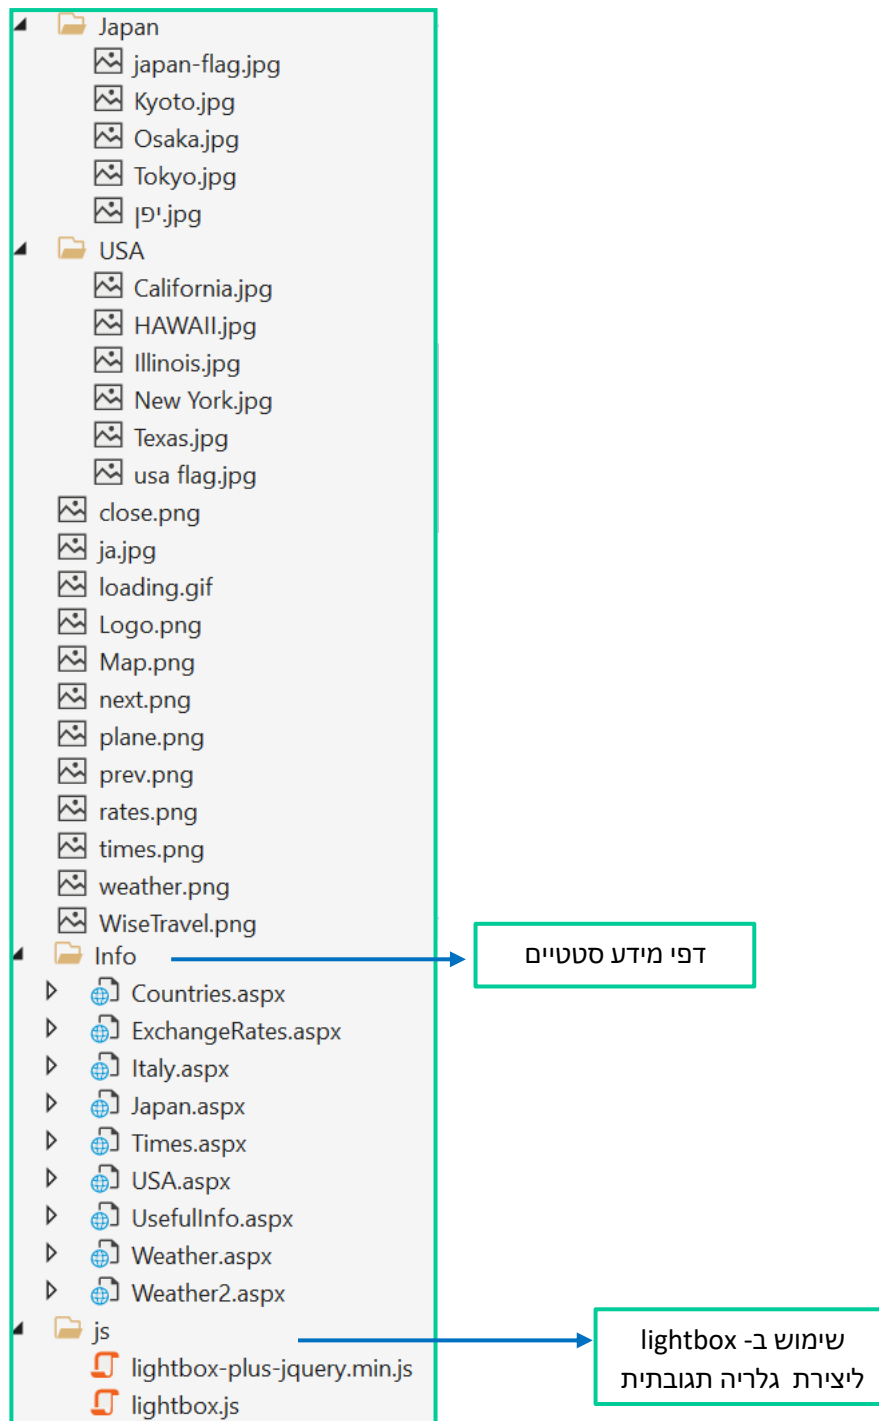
Japan
japan-flag.jpg
Kyoto.jpg
Osaka.jpg
Tokyo.jpg
יפן.jpg
USA
California.jpg
HAWAII.jpg
Illinois.jpg
New York.jpg
Texas.jpg
usa flag.jpg
close.png
ja.jpg
loading.gif
Logo.png
Map.png
next.png
plane.png
prev.png
rates.png
times.png
weather.png
WiseTravel.png
Info
דפי מידע סטטיים
Countries.aspx
ExchangeRates.aspx
Italy.aspx
Japan.aspx
Times.aspx
USA.aspx
UsefulInfo.aspx
Weather.aspx
Weather2.aspx
js
שימוש ב- lightbox
ליצירת גלריה תגובתית
lightbox-plus-jquery.min.js
lightbox.js